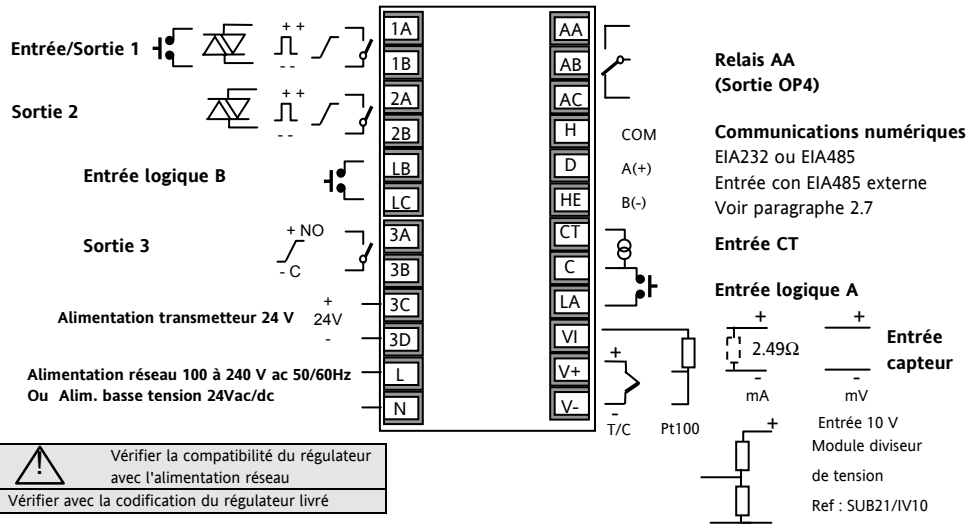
Entrée/Sortie 1

Sortie 2

Entrée logique B

Sortie 3

Alimentation transmetteur 24 V

Alimentation réseau 100 à 240 V ac 50/60Hz
Ou Alim. basse tension 24Vac/dc

+ +
- -
+ +
- -
+ NO
- C
+
24V
-

1A
1B
2A
2B
LB
LC
3A
3B
3C
3D
L
N

AA
AB
AC
H
D
HE
CT
C
LA
VI
V+
V-

COM
A(+)
B(-)

Relais AA
(Sortie OP4)

Communications numériques
EIA232 ou EIA485
Entrée con EIA485 externe
Voir paragraphe 2.7

Entrée CT

Entrée logique A

+
2.49Ω
-
mA

+
-
mV

Entrée capteur

+
-
T/C

Pt100

Entrée 10 V
+
Module diviseur de tension
Ref : SUB21/IV10

Vérifier la compatibilité du régulateur avec l'alimentation réseau
Vérifier avec la codification du régulateur livré